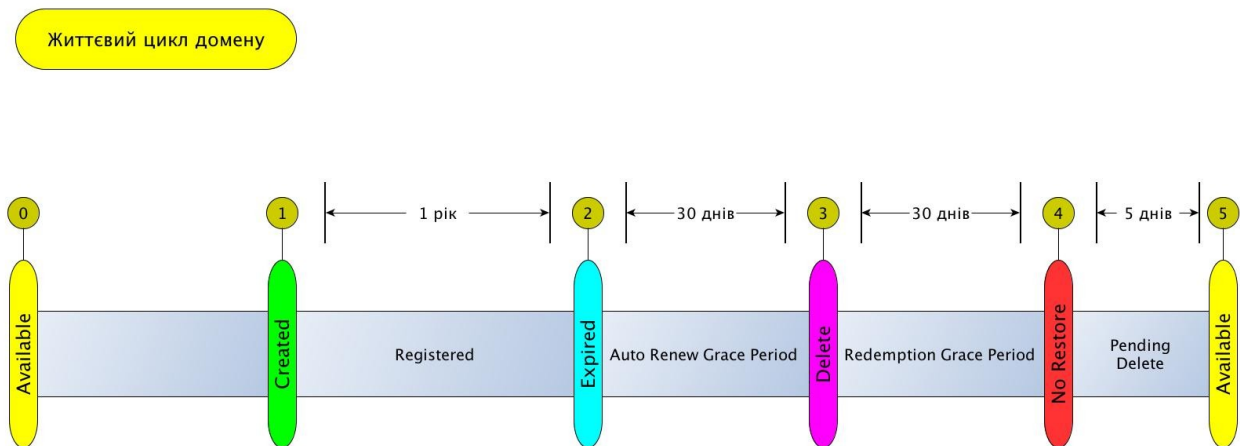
Життєвий цикл домену

0

1

1 рік

2

30 днів

3

30 днів

4

5 днів

5

Available

Created

Registered

Expired

Auto Renew Grace Period

Delete

Redemption Grace Period

No Restore

Pending Delete

Available